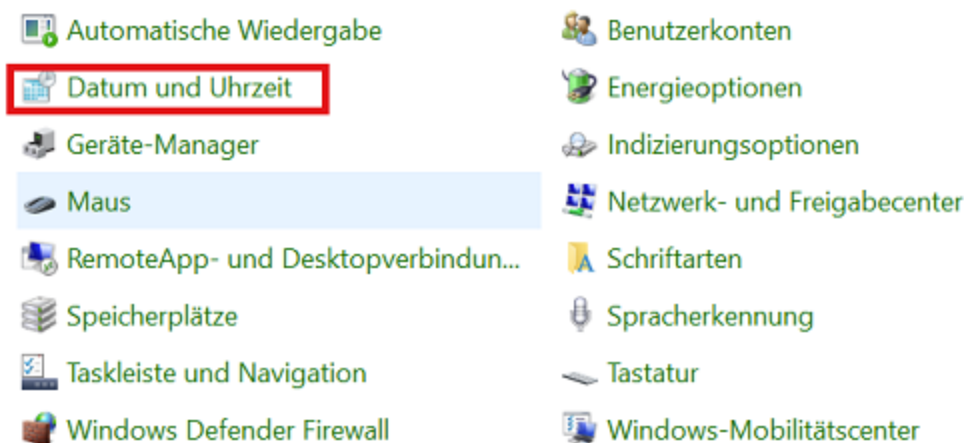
Automatische Wiedergabe

Datum und Uhrzeit

Geräte-Manager

Maus

RemoteApp- und Desktopverbindun...

Speicherplätze

Taskleiste und Navigation

Windows Defender Firewall

Benutzerkonten

Energieoptionen

Indizierungsoptionen

Netzwerk- und Freigabecenter

Schriftarten

Spracherkennung

Tastatur

Windows-Mobilitätscenter